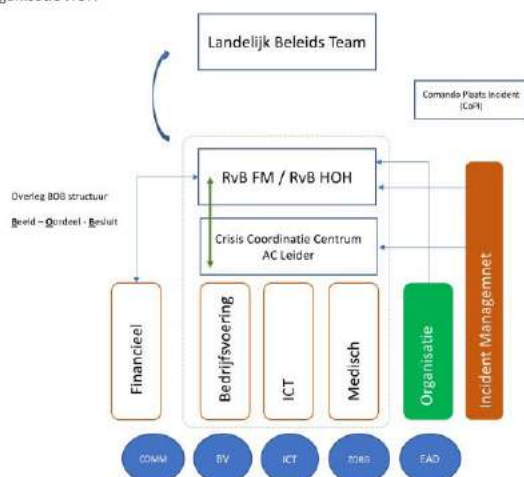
Landelijk Beleids Team

Comando Plaats Incident (CoPI)

Overleg BOB structuur

Beeld – Oordeel - Besluit

RvB FM / RvB HOH

Crisis Coordinatie Centrum AC Leider

Financieel

Bedrijfsvoering

ICT

Medisch

Organisatie

Incident Managemnet

COMM

BV

ICT

ZORG

EAD